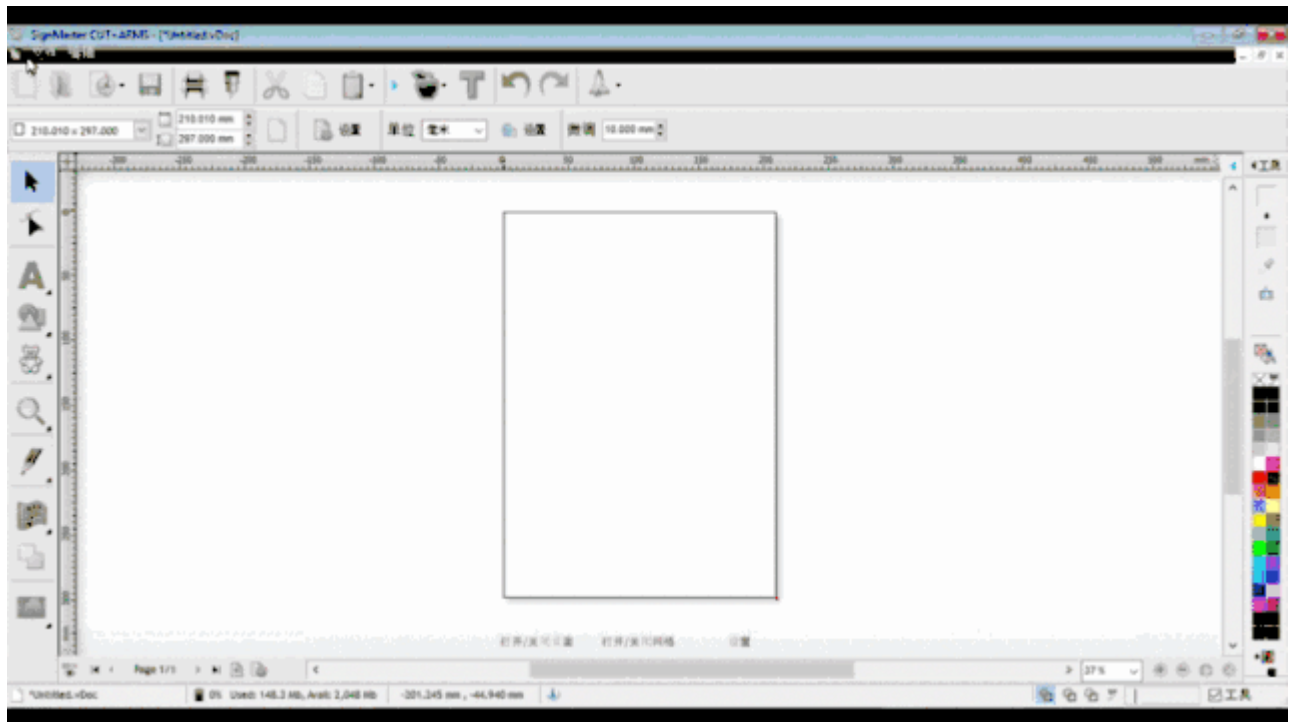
SignMaster CUT+ARMS - [*Untitled.vDoc]

210.010 x 297.000
210.010 mm
297.000 mm
设置
单位 毫米
设置
微调 10.000 mm

工具

打开/关闭层
打开/关闭网格
设置

Page 1/1
37%

*Untitled.vDoc
0% Used: 148.3 Mb, Avail: 2,048 Mb
-301.245 mm , -44.940 mm
工具